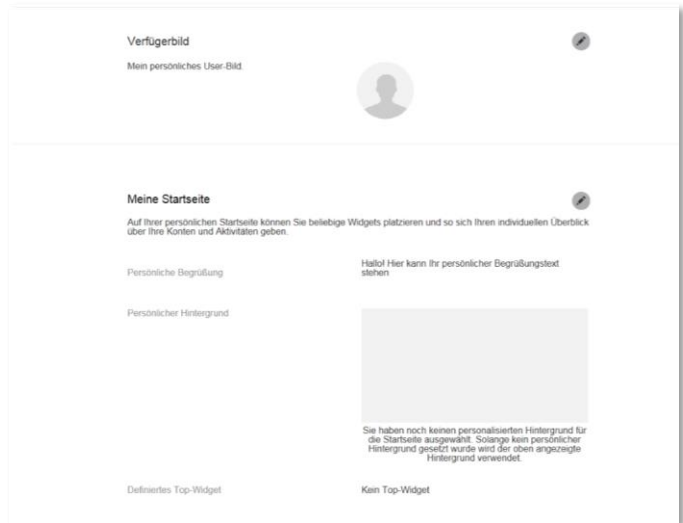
Verfügerbild

Mein persönliches User-Bild.

Meine Startseite

Auf Ihrer persönlichen Startseite können Sie beliebige Widgets platzieren und so sich Ihren individuellen Überblick über Ihre Konten und Aktivitäten geben.

Persönliche Begrüßung

Hallo! Hier kann Ihr persönlicher Begrüßungstext stehen.

Persönlicher Hintergrund

Sie haben noch keinen personalisierten Hintergrund für die Startseite ausgewählt. Solange kein persönlicher Hintergrund gesetzt wurde wird der oben angezeigte Hintergrund verwendet.

Definiertes Top-Widget

Kein Top-Widget